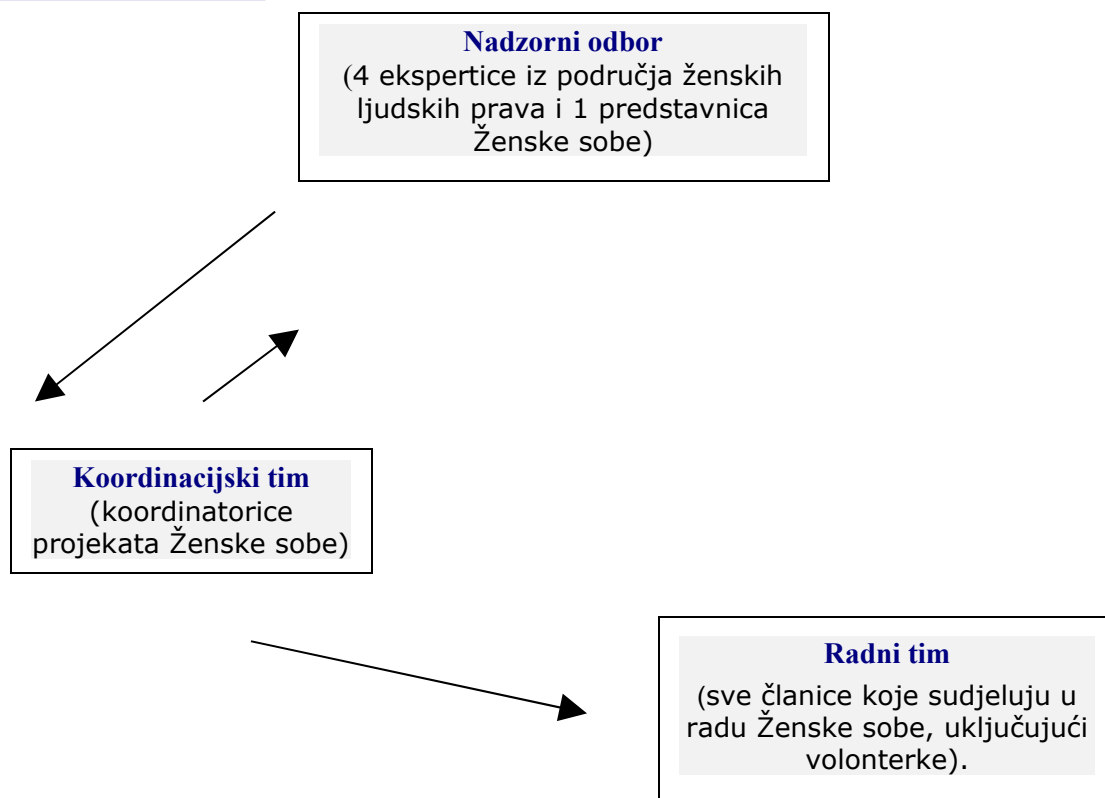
Nadzorni odbor
(4 ekspertice iz područja ženskih ljudskih prava i 1 predstavnica Ženske sobe)

Koordinacijski tim
(koordinatorice projekata Ženske sobe)

Radni tim
(sve članice koje sudjeluju u radu Ženske sobe, uključujući volonterke).